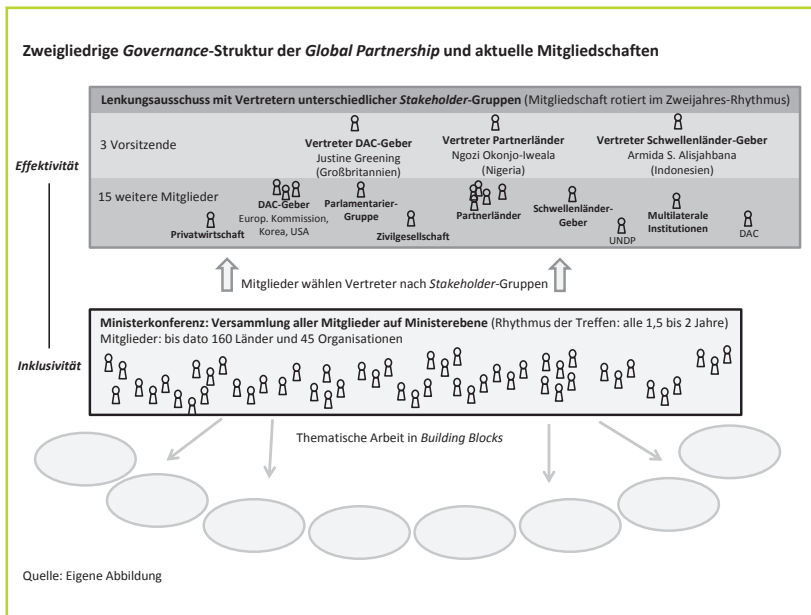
Zweigliedrige *Governance*-Struktur der *Global Partnership* und aktuelle Mitgliedschaften

Lenkungsausschuss mit Vertretern unterschiedlicher *Stakeholder*-Gruppen (Mitgliedschaft rotiert im Zweijahres-Rhythmus)

3 Vorsitzende

Vertreter DAC-Geber
Justine Greening
(Großbritannien)

Vertreter Partnerländer
Ngozi Okonjo-Iweala
(Nigeria)

Vertreter Schwellenländer-Geber
Armida S. Alisjahbana
(Indonesien)

Effektivität

15 weitere Mitglieder

Privatwirtschaft

DAC-Geber
Europ. Kommission, Korea, USA

Parlamentarier-Gruppe

Zivilgesellschaft

Partnerländer

Schwellenländer-Geber

UNDP

Multilaterale Institutionen

DAC

Mitglieder wählen Vertreter nach *Stakeholder*-Gruppen

Ministerkonferenz: Versammlung aller Mitglieder auf Ministerebene (Rhythmus der Treffen: alle 1,5 bis 2 Jahre)
Mitglieder: bis dato 160 Länder und 45 Organisationen

Inklusivität

Thematische Arbeit in *Building Blocks*

Quelle: Eigene Abbildung